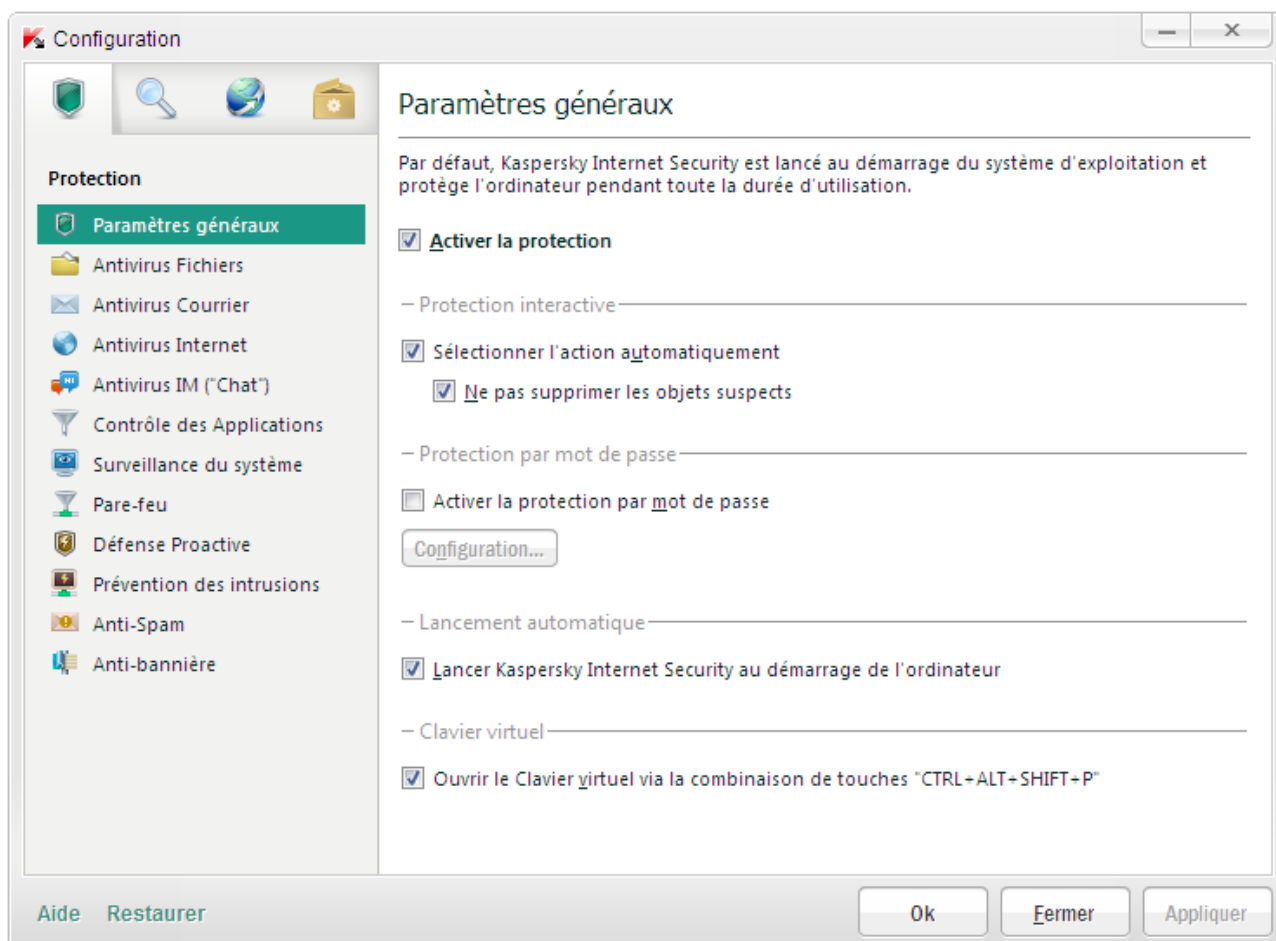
Configuration

Protection

Paramètres généraux
Antivirus Fichiers
Antivirus Courrier
Antivirus Internet
Antivirus IM ("Chat")
Contrôle des Applications
Surveillance du système
Pare-feu
Défense Proactive
Prévention des intrusions
Anti-Spam
Anti-bannière

Paramètres généraux

Par défaut, Kaspersky Internet Security est lancé au démarrage du système d'exploitation et protège l'ordinateur pendant toute la durée d'utilisation.

Activer la protection

Protection interactive

Sélectionner l'action automatiquement

Ne pas supprimer les objets suspects

Protection par mot de passe

Activer la protection par mot de passe

Configuration...

Lancement automatique

Lancer Kaspersky Internet Security au démarrage de l'ordinateur

Clavier virtuel

Ouvrir le Clavier virtuel via la combinaison de touches "CTRL+ALT+SHIFT+P"

Aide Restaurer

Ok Fermer Appliquer